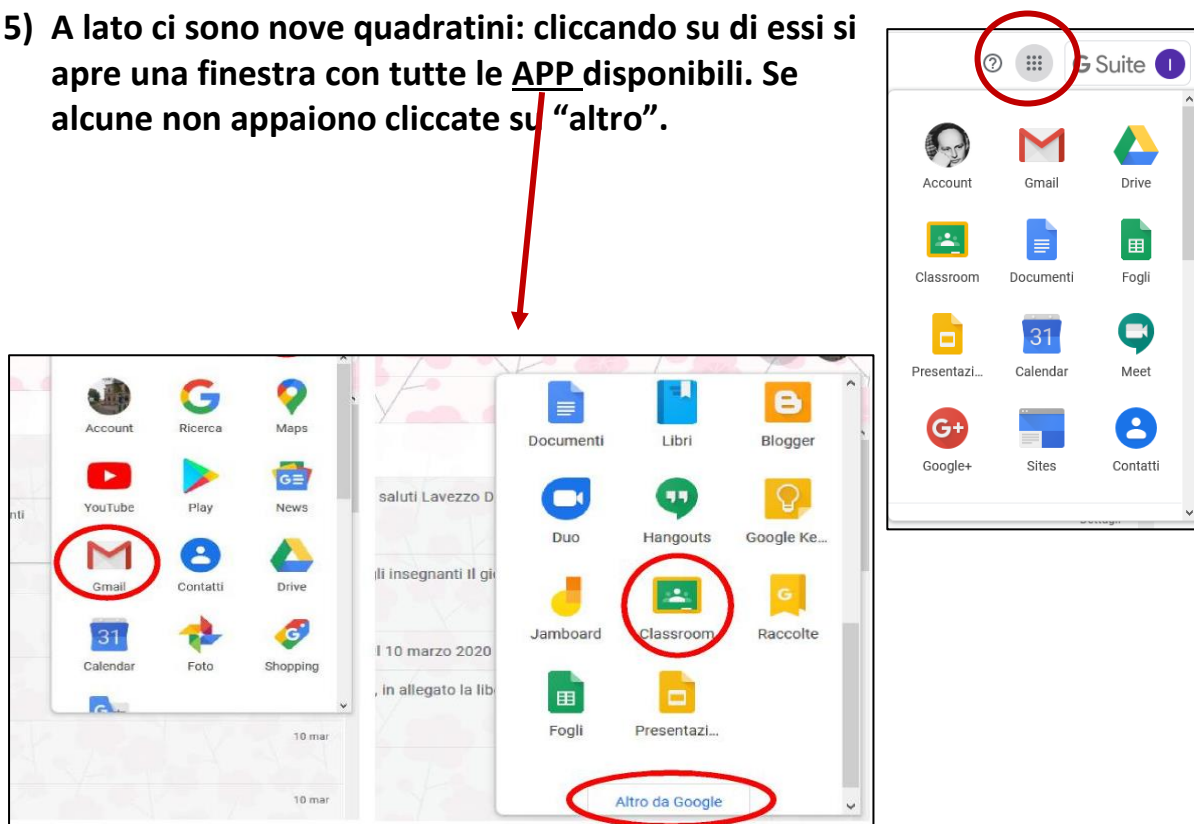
5) A lato ci sono nove quadratini: cliccando su di essi si apre una finestra con tutte le APP disponibili. Se alcune non appaiono cliccate su "altro".

G Suite I

Account
Gmail
Drive
Classroom
Documenti
Fogli
Presentazi...
31
Calendar
Meet
Google+
Sites
Contatti

Account
Ricerca
Maps
YouTube
Play
News
Gmail
Contatti
Drive
31
Calendar
Foto
Shopping

10 mar
10 mar

saluti Lavezzo D
gli insegnanti Il gi
l 10 marzo 2020
, in allegato la lib

Documenti
Libri
Blogger
Duo
Hangouts
Google Ke...
Jamboard
Classroom
Raccolte
Fogli
Presentazi...
Altro da Google